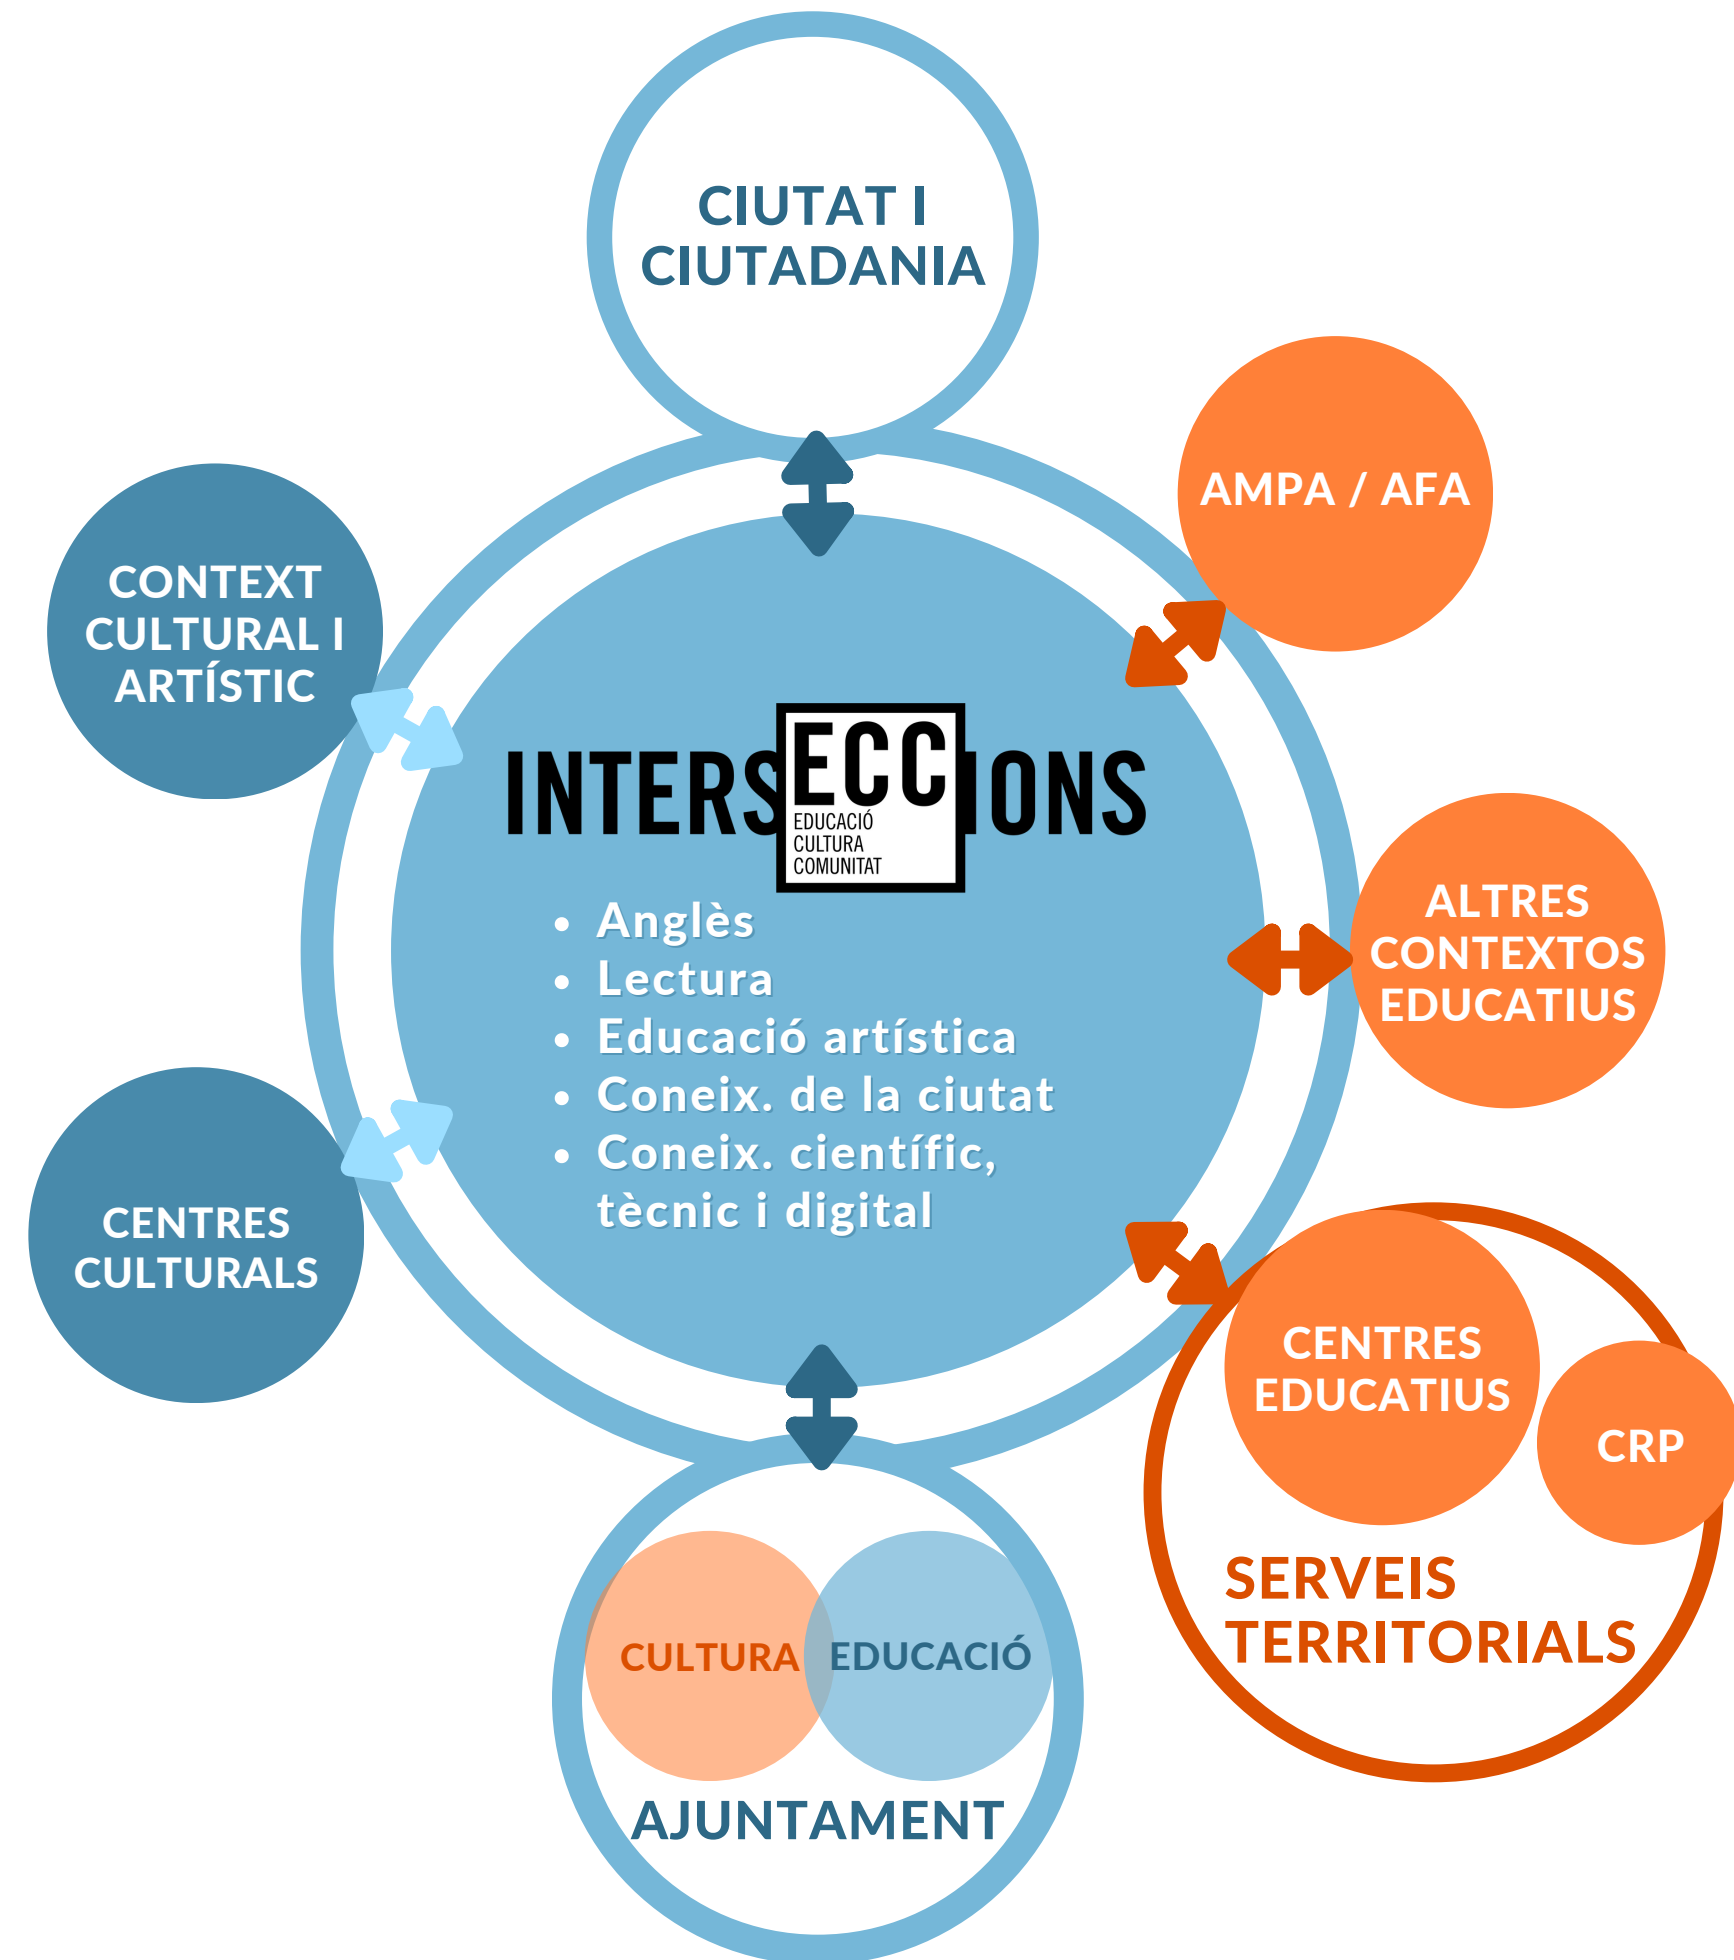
CIUTAT I CIUTADANIA

AMPA / AFA

CONTEXT CULTURAL I ARTÍSTIC

INTERSECCIONS

ECC
EDUCACIÓ
CULTURA
COMUNITAT

- Anglès
- Lectura
- Educació artística
- Coneix. de la ciutat
- Coneix. científic, tècnic i digital

ALTRES CONTEXTOS EDUCATIUS

CENTRES CULTURALS

CENTRES EDUCATIUS

CRP

SERVEIS TERRITORIALS

CULTURA

EDUCACIÓ

AJUNTAMENT